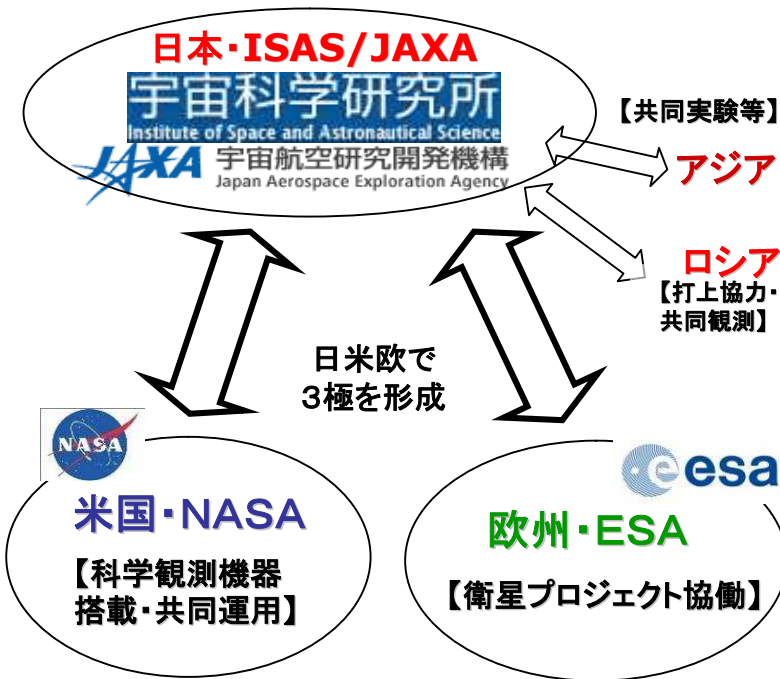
日本・ISAS/JAXA

宇宙科学研究所
Institute of Space and Astronautical Science

JAXA 宇宙航空研究開発機構
Japan Aerospace Exploration Agency

【共同実験等】
アジア

ロシア
【打上協力・共同観測】

日米欧で
3極を形成

NASA
米国・NASA
【科学観測機器搭載・共同運用】

esa
欧州・ESA
【衛星プロジェクト協働】